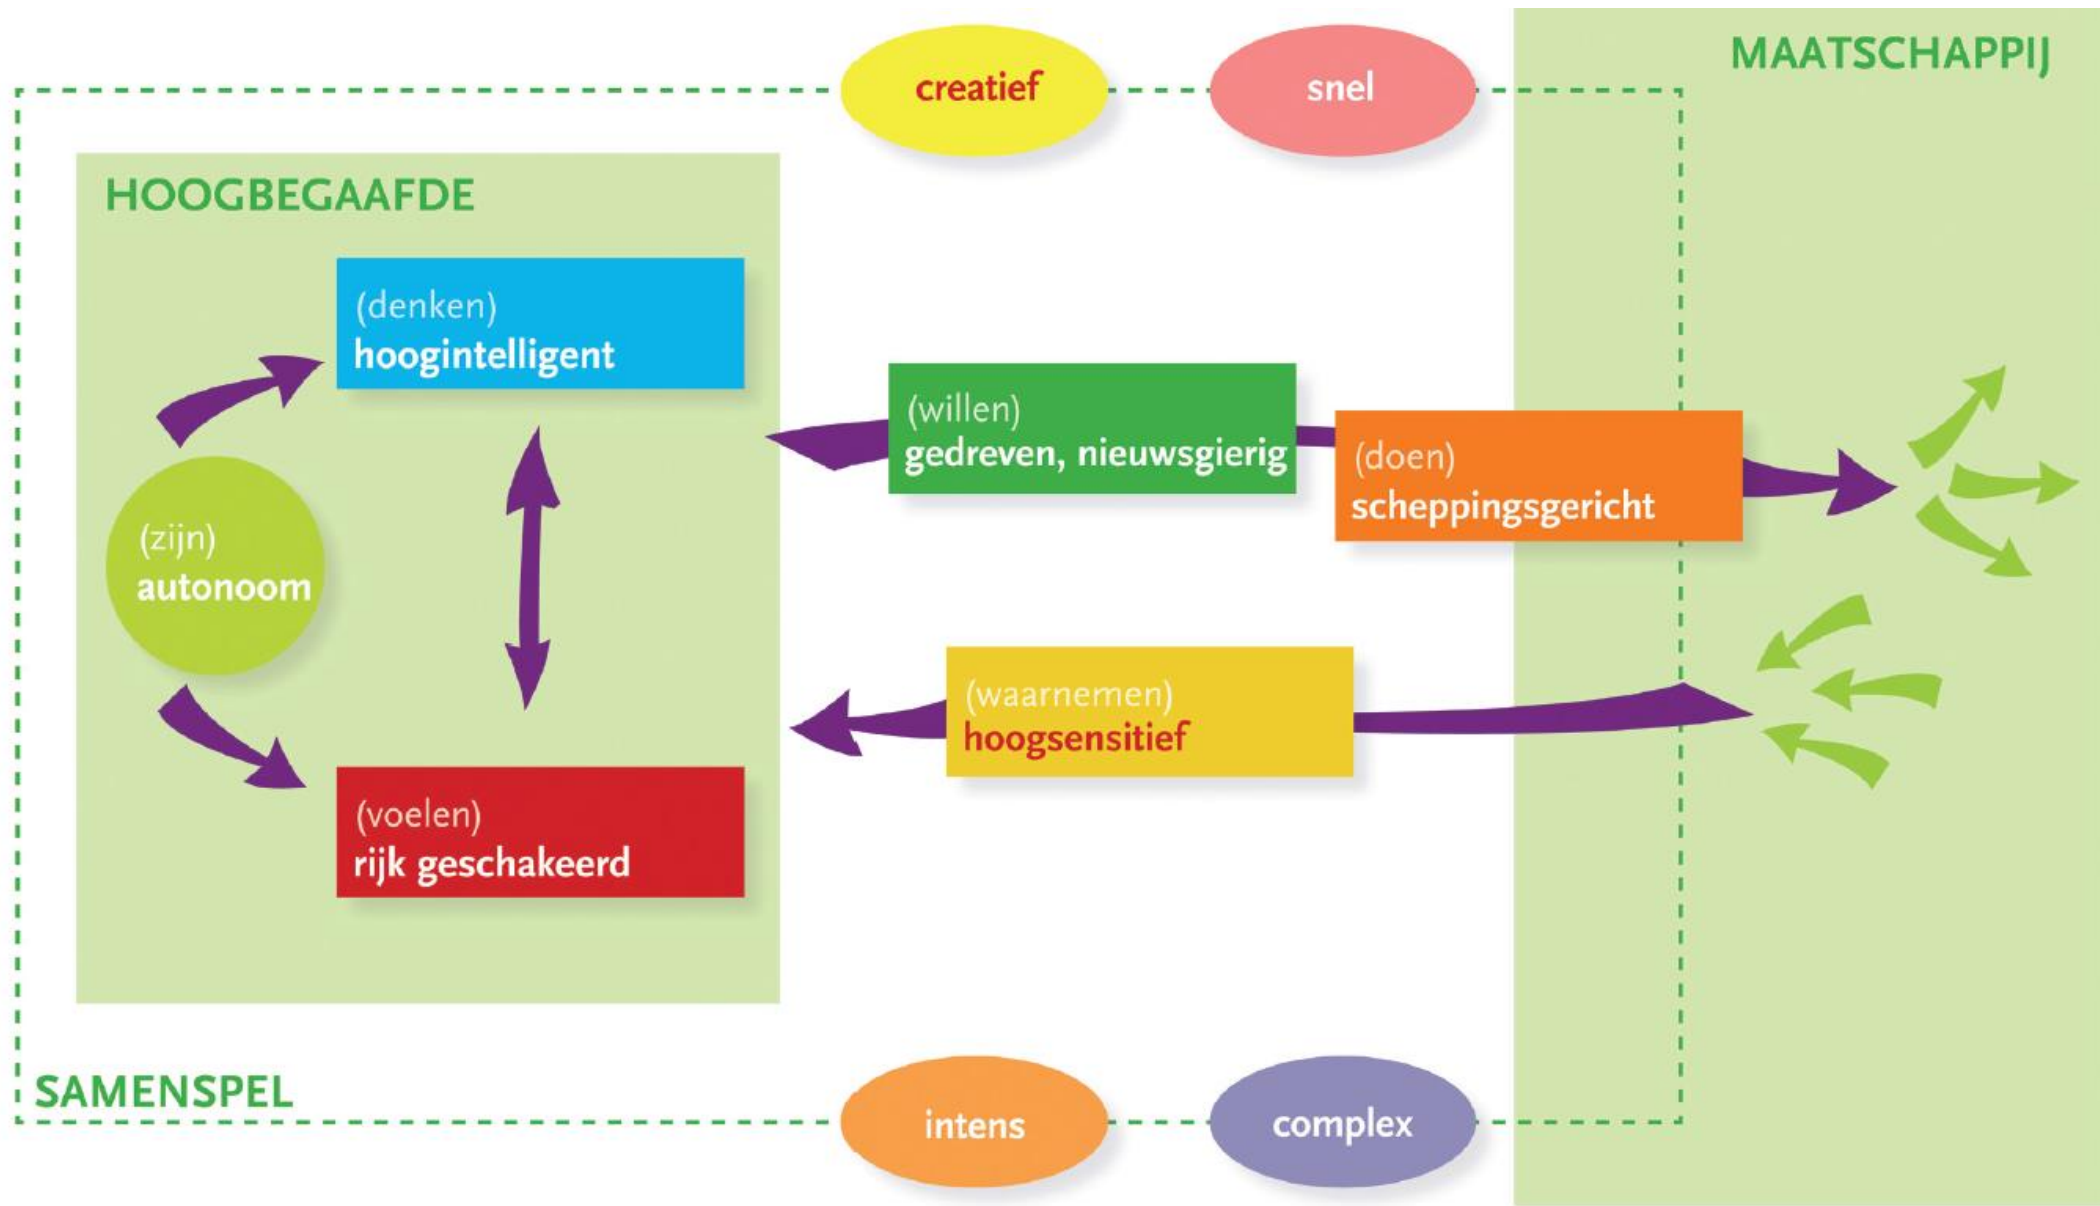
creatief

snel

MAATSCHAPPIJ

HOOGBEGAAFDE

(denken)
hoogintelligent

(willen)
gedreven, nieuwsgierig

(doen)
scheppingsgericht

(zijn)
autonoom

(waarnemen)
hoogsensitief

(voelen)
rijk geschakeerd

SAMENSPEL

intens

complex